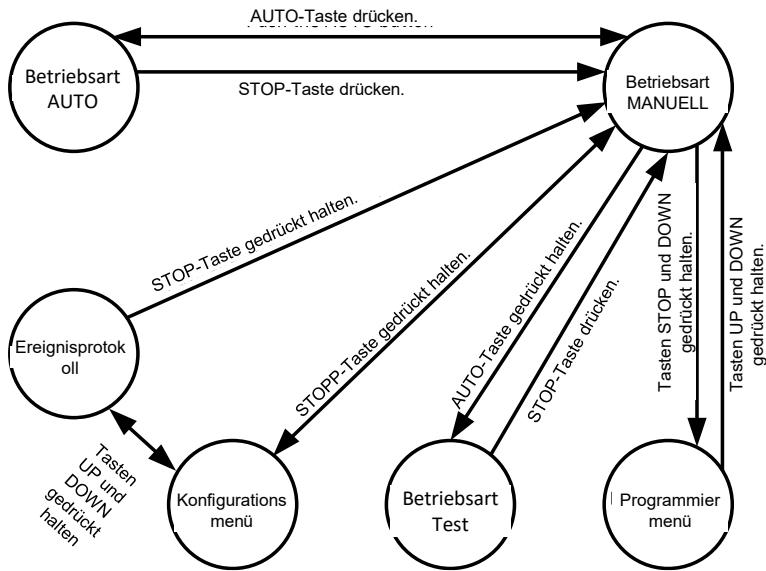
AUTO-Taste drücken.

Betriebsart AUTO

STOP-Taste drücken.

Betriebsart MANUELL

STOP-Taste gedrückt halten.

STOPP-Taste gedrückt halten.

AUTO-Taste gedrückt halten.

STOP-Taste drücken.

Tasten STOP und DOWN gedrückt halten.

Tasten UP und DOWN gedrückt halten.

Ereignisprotok oll

Tasten UP und DOWN gedrückt halten

Konfigurations menü

Betriebsart Test

Programmier menü